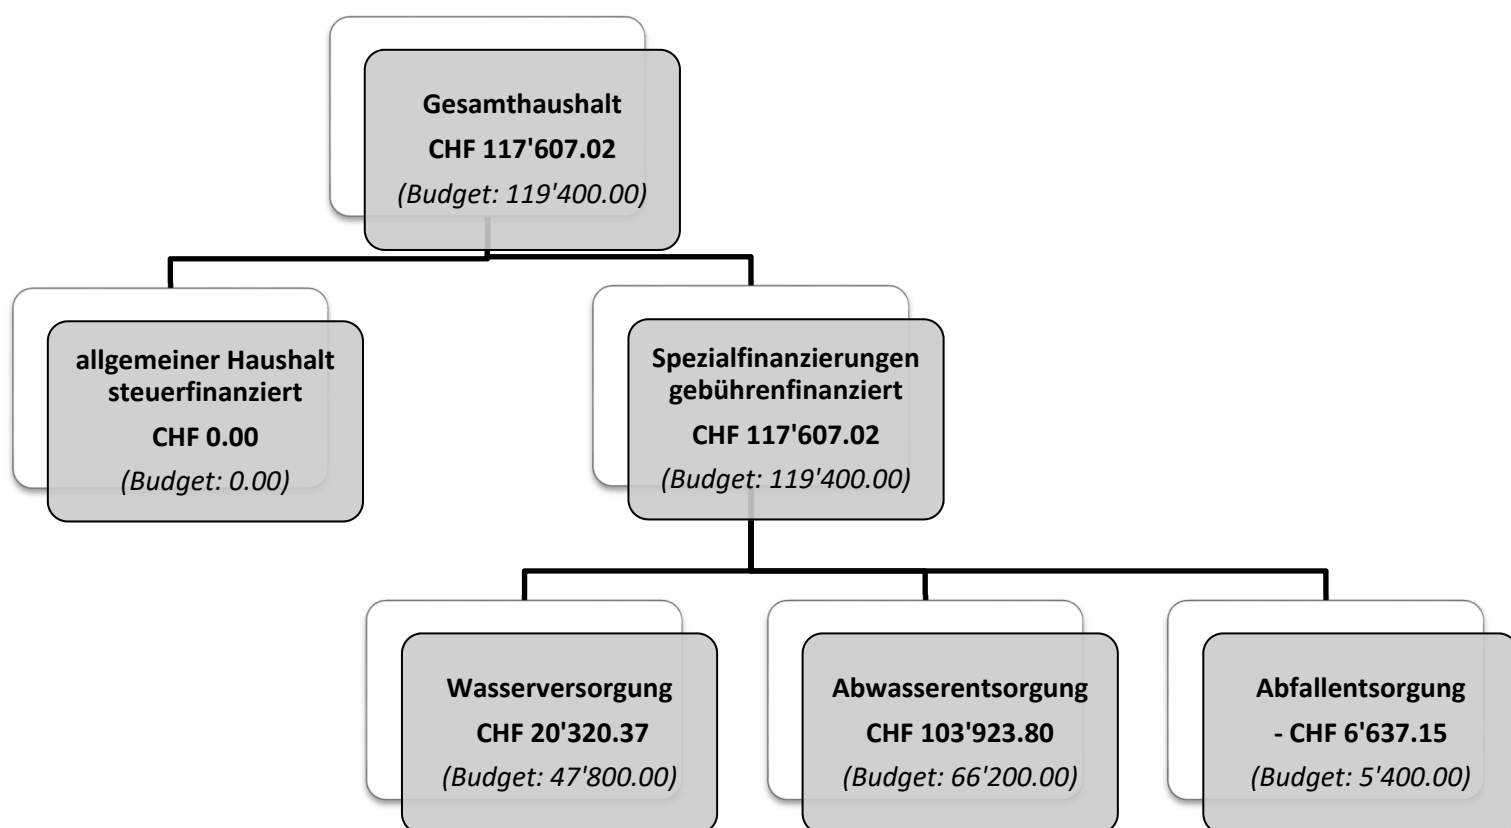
Gesamthaushalt
CHF 117'607.02
(Budget: 119'400.00)

allgemeiner Haushalt steuerfinanziert
CHF 0.00
(Budget: 0.00)

Spezialfinanzierungen gebührenfinanziert
CHF 117'607.02
(Budget: 119'400.00)

Wasserversorgung
CHF 20'320.37
(Budget: 47'800.00)

Abwasserentsorgung
CHF 103'923.80
(Budget: 66'200.00)

Abfallentsorgung
- CHF 6'637.15
(Budget: 5'400.00)